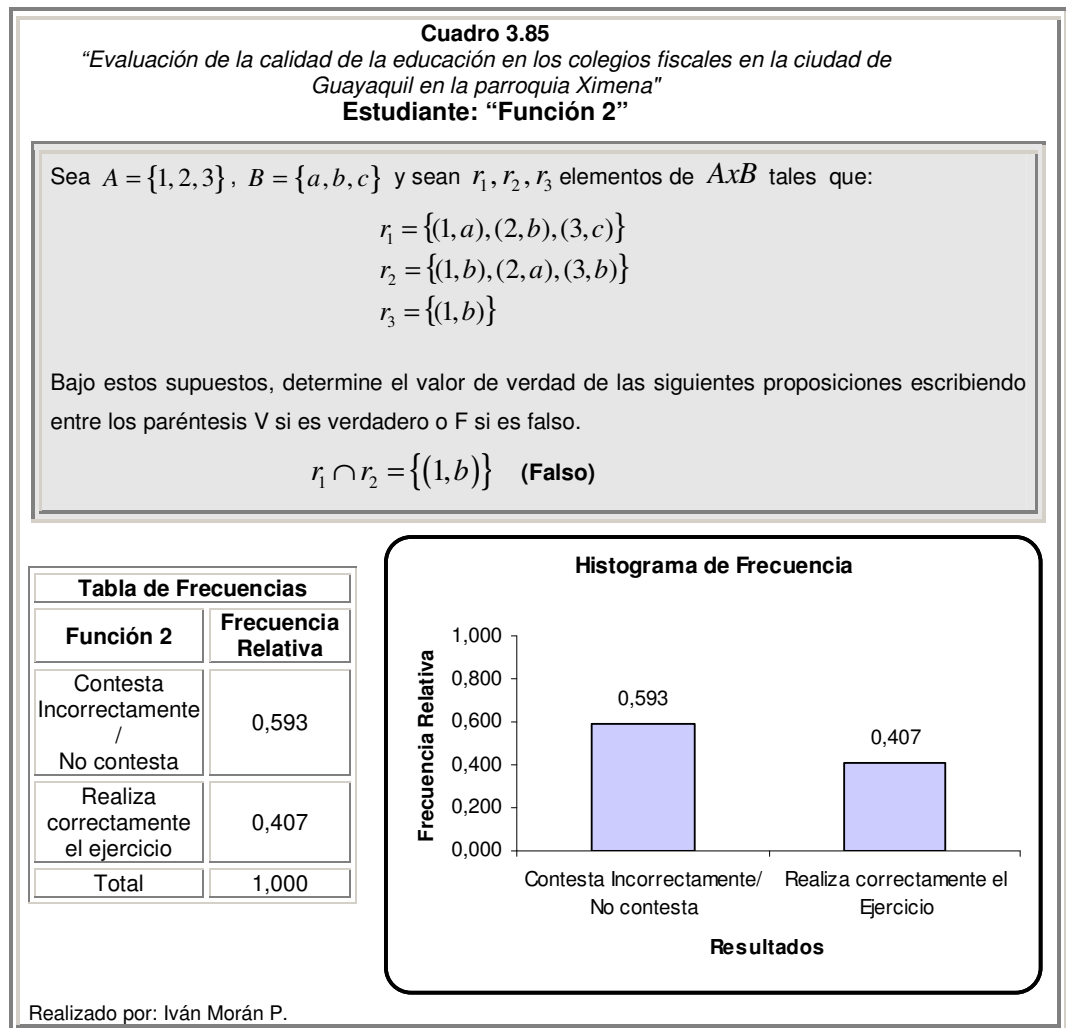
Cuadro 3.85
"Evaluación de la calidad de la educación en los colegios fiscales en la ciudad de Guayaquil en la parroquia Ximena"
Estudiante: "Función 2"

Sea $A=\{1,2,3\}$, $B=\{a,b,c\}$ y sean $r_1, r_2, r_3$ elementos de $AxB$ tales que:

$r_1=\{(1,a),(2,b),(3,c)\}$
$r_2=\{(1,b),(2,a),(3,b)\}$
$r_3=\{(1,b)\}$

Bajo estos supuestos, determine el valor de verdad de las siguientes proposiciones escribiendo entre los paréntesis V si es verdadero o F si es falso.

$r_1 \cap r_2 = \{(1,b)\}$ (Falso)

| Tabla de Frecuencias | |
|---|---|
| Función 2 | Frecuencia Relativa |
| Contesta Incorrectamente / No contesta | 0,593 |
| Realiza correctamente el ejercicio | 0,407 |
| Total | 1,000 |

Histograma de Frecuencia

Frecuencia Relativa

1,000
0,800
0,600
0,400
0,200
0,000

0,593
0,407

Contesta Incorrectamente/ No contesta
Realiza correctamente el Ejercicio

Resultados

Realizado por: Iván Morán P.